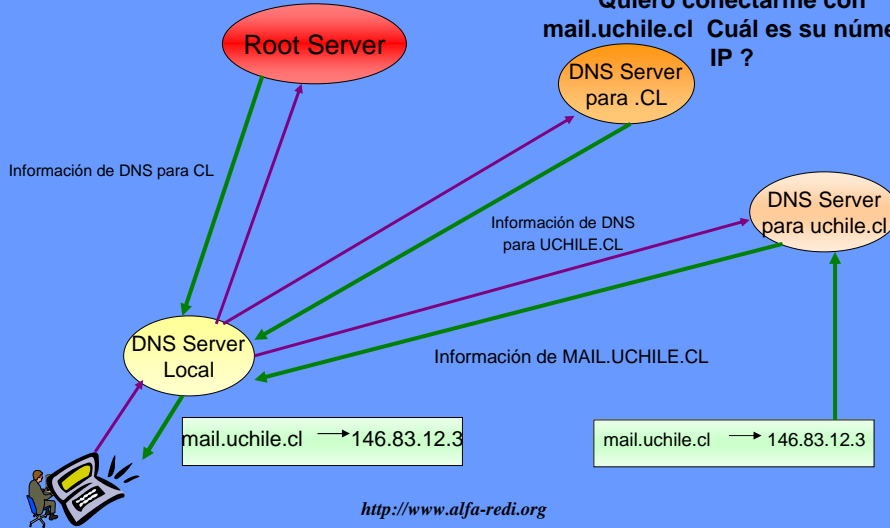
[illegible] conectarme con mail.uchile.cl Cuál es su núme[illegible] IP ?

Root Server

DNS Server para .CL

Información de DNS para CL

DNS Server para uchile.cl

Información de DNS para UCHILE.CL

DNS Server Local

Información de MAIL.UCHILE.CL

mail.uchile.cl → 146.83.12.3

mail.uchile.cl → 146.83.12.3

http://www.alfa-redi.org